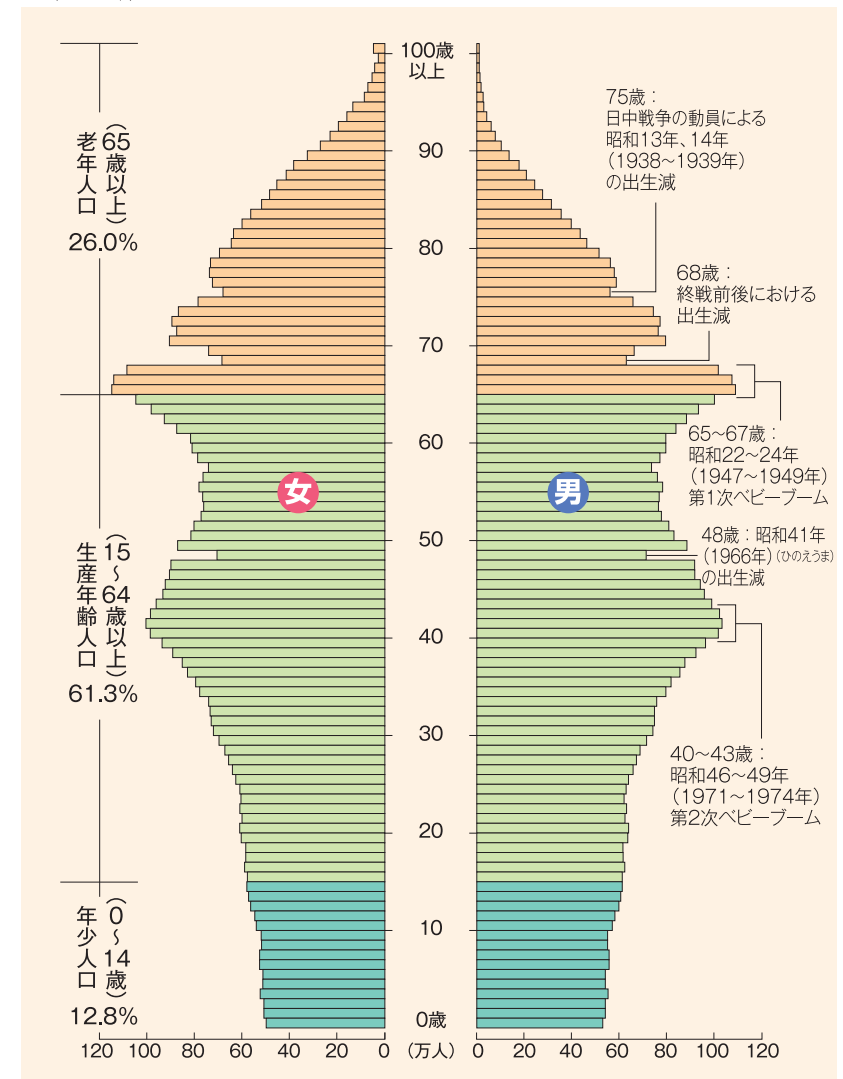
老年人口（65歳以上）
26.0%

生産年齢人口（15～64歳以上）
61.3%

年少人口（0～14歳）
12.8%

100歳以上
90
80
70
60
50
40
30
20
10
0歳

女
男

75歳：日中戦争の動員による昭和13年、14年（1938～1939年）の出生減

68歳：終戦前後における出生減

65～67歳：昭和22～24年（1947～1949年）第1次ベビーブーム

48歳：昭和41年（1966年）(ひのえうま)の出生減

40～43歳：昭和46～49年（1971～1974年）第2次ベビーブーム

120 100 80 60 40 20 0 （万人） 0 20 40 60 80 100 120